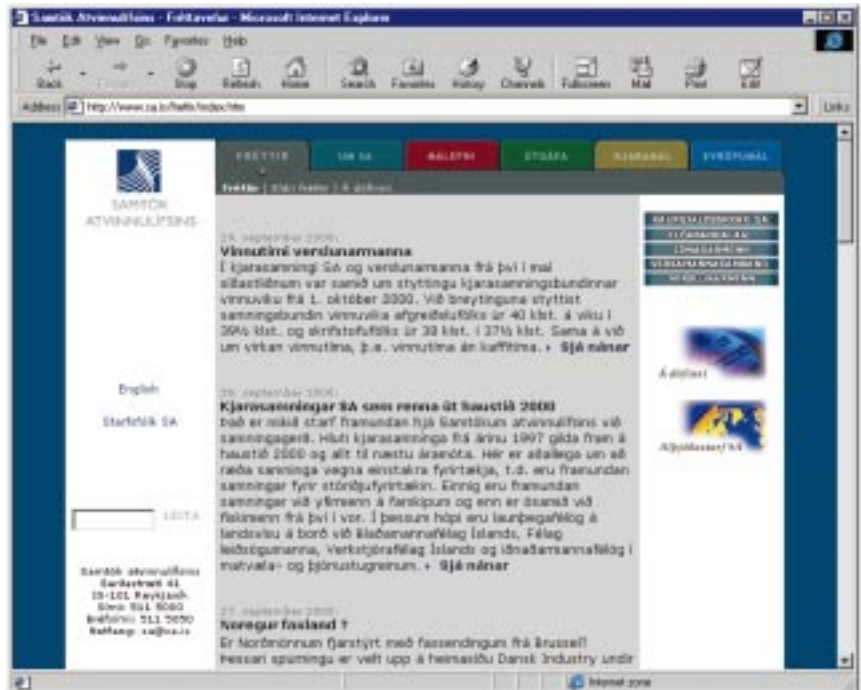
Samtök Atvinnulífsins - Fréttavefur - Microsoft Internet Explorer

File Edit View Go Favorites Help

Back Forward Stop Refresh Home Search Favorites History Channels Fullscreen Mail Print Edit

Address http://www.sa.is/frettir/index.htm

Links

SAMTÖK ATVINNULÍFSINS

FRÉTTIR UM SA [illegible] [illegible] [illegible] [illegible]

Fréttir | Eldri fréttir | Á döfinni

29. september 2000
Vinnutími verslunarmanna
Í kjarasamningi SA og verslunarmanna frá því í maí síðastliðnum var samið um styttingu kjarasamningsbundinnar vinnuviku frá 1. október 2000. Við breytinguna styttist samningsbundin vinnuvika afgreiðslufólks úr 40 klst. á viku í 39½ klst. og skrifstofufólks úr 38 klst. í 37½ klst. Sama á við um virkan vinnutíma, þ.e. vinnutíma án kaffitíma. » Sjá nánar

28. september 2000
Kjarasamningar SA sem renna út haustið 2000
Það er mikið starf framundan hjá Samtökum atvinnulífsins við samningagerð. Hluti kjarasamninga frá árinu 1997 gilda fram á haustið 2000 og allt til næstu áramóta. Hér er aðallega um að ræða samninga vegna einstakra fyrirtækja, t.d. eru framundan samningar fyrir stóriðjufyrirtækin. Einnig eru framundan samningar við yfirmenn á farskipum og enn er ósamið við fiskimenn frá því í vor. Í þessum hópi eru launþegafélög á landsvísu á borð við Vélstjórafélag Íslands, Félag leiðsögumanna, Verkstjórafélag Íslands og iðnaðarmannafélög í matvæla- og þjónustugreinum. » Sjá nánar

27. september 2000
Noregur fasland ?
Er Norðmönnum fjarstýrt með faxsendingum frá Brussel! Þessari spurningu er velt upp á heimasíðu Dansk Industry undir

English

Starfsfólk SA

LEITA

Samtök atvinnulífsins
Garðastræti 41
IS-101 Reykjavík
Sími 511 5000
Bréfsími 511 5050
Netfang: sa@sa.is

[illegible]
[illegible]
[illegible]
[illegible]
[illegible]

Á döfinni

Alþjóðasvið SA

Internet zone